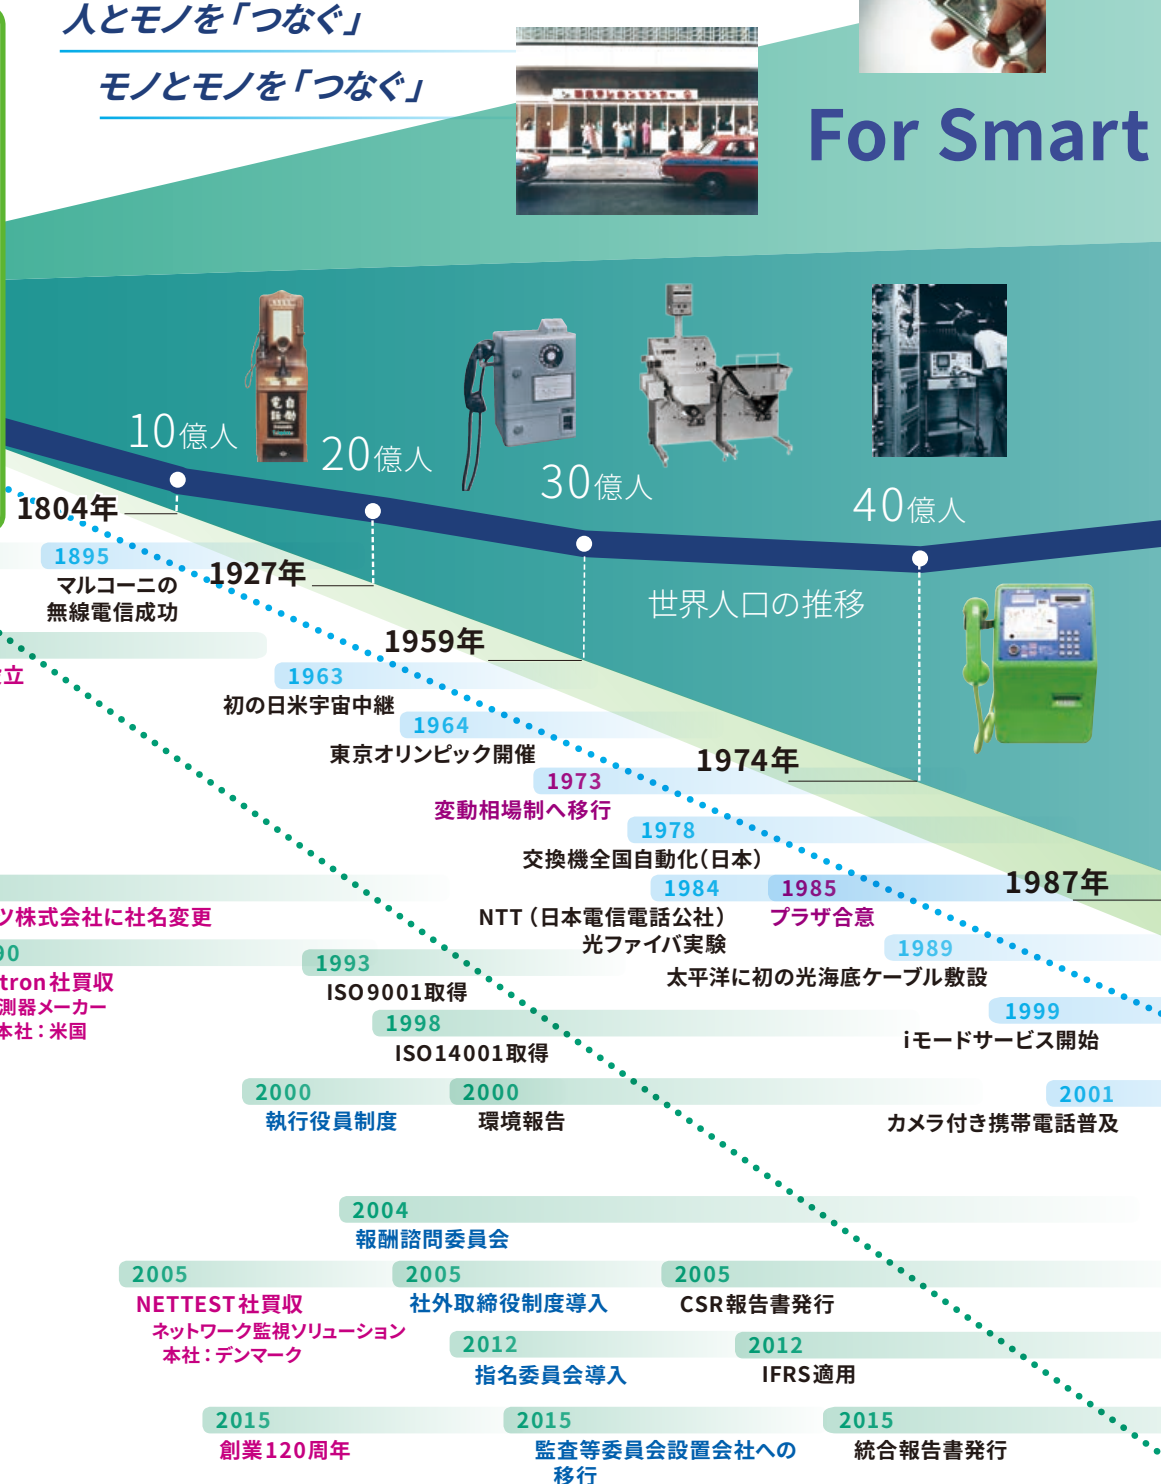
人とモノを「つなぐ」

モノとモノを「つなぐ」

For Smart

10億人

20億人

30億人

40億人

1804年

1927年

1959年

1974年

1987年

世界人口の推移

1895
マルコーニの無線電信成功

立

1963
初の日米宇宙中継

1964
東京オリンピック開催

1973
変動相場制へ移行

1978
交換機全国自動化(日本)

ツ株式会社に社名変更

1984
NTT(日本電信電話公社)光ファイバ実験

1985
プラザ合意

1989
太平洋に初の光海底ケーブル敷設

90

tron社買収
測器メーカー
本社:米国

1993
ISO9001取得

1998
ISO14001取得

1999
iモードサービス開始

2000
執行役員制度

2000
環境報告

2001
カメラ付き携帯電話普及

2004
報酬諮問委員会

2005
NETTEST社買収
ネットワーク監視ソリューション
本社:デンマーク

2005
社外取締役制度導入

2005
CSR報告書発行

2012
指名委員会導入

2012
IFRS適用

2015
創業120周年

2015
監査等委員会設置会社への移行

2015
統合報告書発行